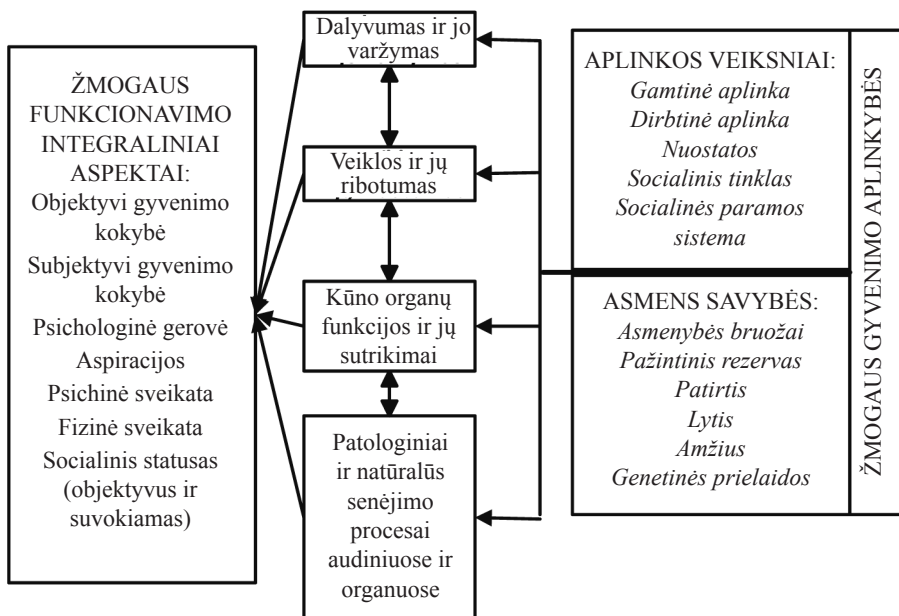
ŽMOGAUS FUNKCIONAVIMO INTEGRALINIAI ASPEKTAI:
Objektyvi gyvenimo kokybė
Subjektyvi gyvenimo kokybė
Psichologinė gerovė
Aspiracijos
Psichinė sveikata
Fizinė sveikata
Socialinis statusas (objektyvus ir suvokiamas)

Dalyvumas ir jo varžymas

Veiklos ir jų ribotumas

Kūno organų funkcijos ir jų sutrikimai

Patologiniai ir natūralūs senėjimo procesai audiniuose ir organuose

APLINKOS VEIKSNIAI:
Gamtinė aplinka
Dirbtinė aplinka
Nuostatos
Socialinis tinklas
Socialinės paramos sistema

ASMENS SAVYBĖS:
Asmenybės bruožai
Pažintinis rezervas
Patirtis
Lytis
Amžius
Genetinės prielaidos

ŽMOGAUS GYVENIMO APLINKYBĖS